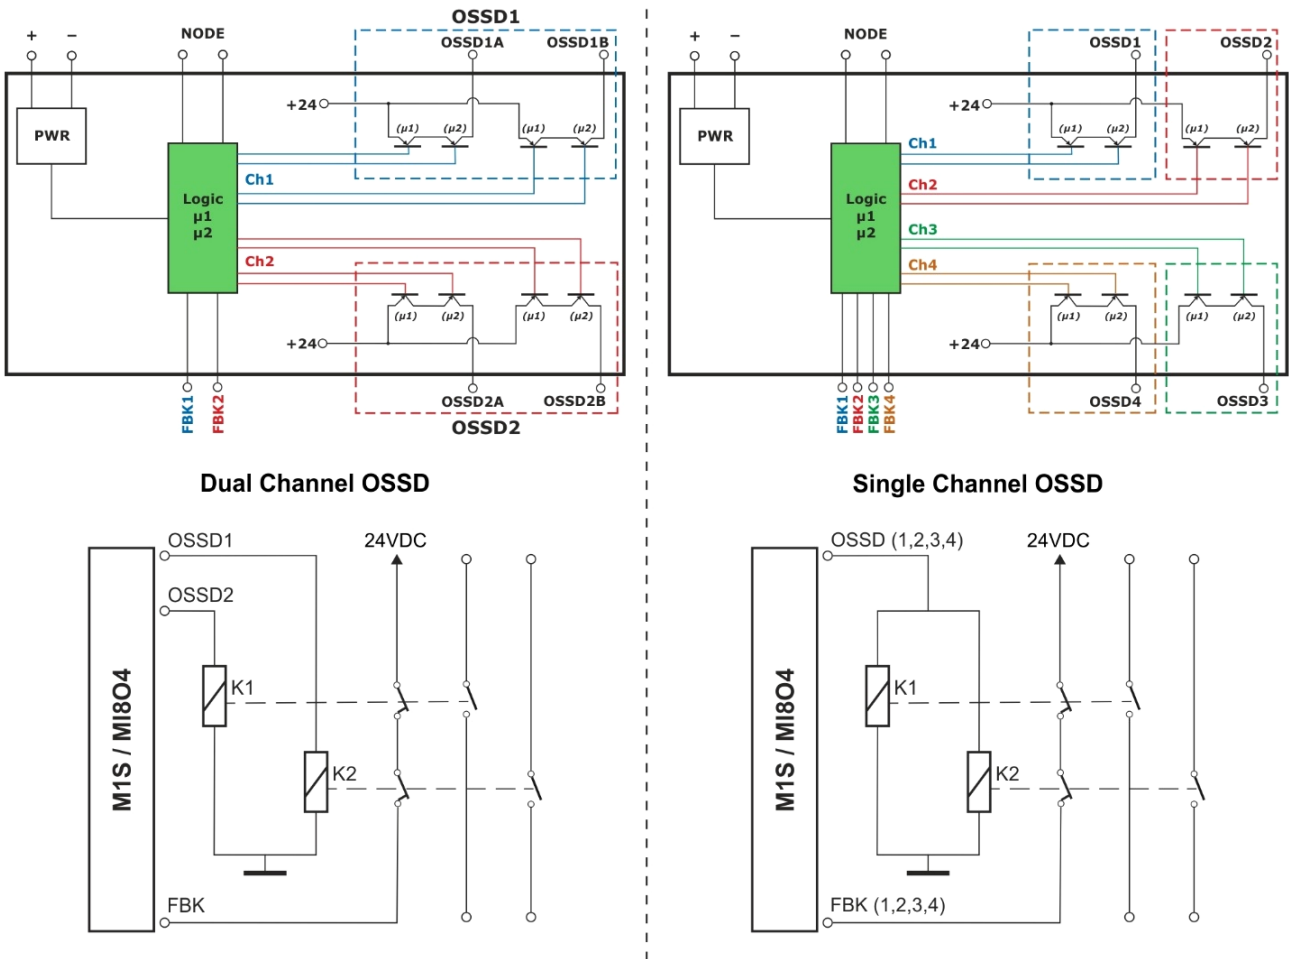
+ –
NODE
OSSD1
OSSD1A
OSSD1B
+24
PWR
(μ1) (μ2) (μ1) (μ2)
Logic
μ1
μ2
Ch1
Ch2
(μ1) (μ2) (μ1) (μ2)
+24
FBK1
FBK2
OSSD2A
OSSD2B
OSSD2

Dual Channel OSSD

+ –
NODE
OSSD1
OSSD2
+24
PWR
(μ1) (μ2) (μ1) (μ2)
Logic
μ1
μ2
Ch1
Ch2
Ch3
Ch4
(μ1) (μ2) (μ1) (μ2)
+24
FBK1
FBK2
FBK3
FBK4
OSSD4
OSSD3

Single Channel OSSD

M1S / MI8O4
OSSD1
OSSD2
24VDC
K1
K2
FBK

M1S / MI8O4
OSSD (1,2,3,4)
24VDC
K1
K2
FBK (1,2,3,4)